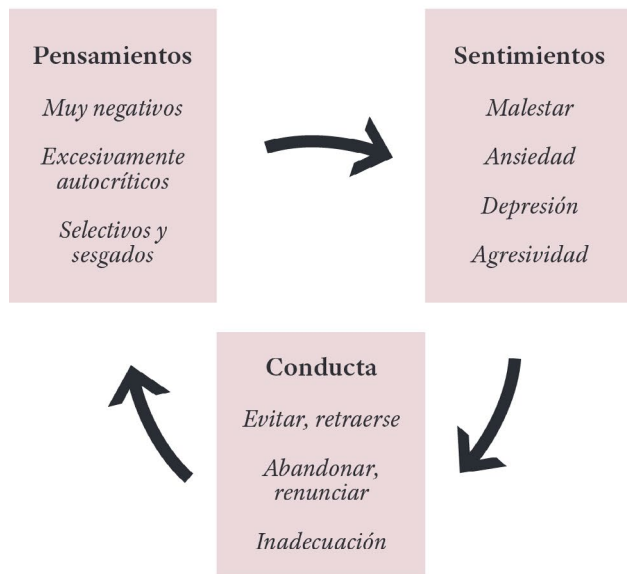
Pensamientos

Muy negativos

Excesivamente autocríticos

Selectivos y sesgados

Sentimientos

Malestar

Ansiedad

Depresión

Agresividad

Conducta

Evitar, retraerse

Abandonar, renunciar

Inadecuación